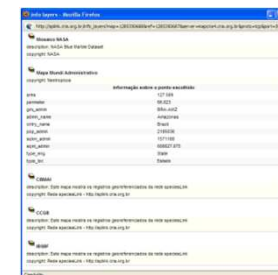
Info layers - Mozilla Firefox

http://splink.cria.org.br/lfs_layers?map=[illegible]

Mosaico NASA
description: NASA Blue Marble Dataset
copyright: NASA

Mapa Mundi Administrativo
description: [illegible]
copyright: Worldsphere

Informação sobre o ponto escolhido

| | |
|---|---|
| area | 127.005 |
| perimeter | 56.823 |
| gfs_admin | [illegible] |
| admin_name | Amazonas |
| cntry_name | Brazil |
| pop_admin | 2195036 |
| sqkm_admin | 1571000 |
| sqmi_admin | 606627.375 |
| type_eng | State |
| type_loc | Estado |

CRIA
description: Este mapa mostra os registros georreferenciados da rede speciesLink
copyright: Rede speciesLink - http://splink.cria.org.br

CCGB
description: Este mapa mostra os registros georreferenciados da rede speciesLink
copyright: Rede speciesLink - http://splink.cria.org.br

IBGE
description: Este mapa mostra os registros georreferenciados da rede speciesLink
copyright: Rede speciesLink - http://splink.cria.org.br

Concluído